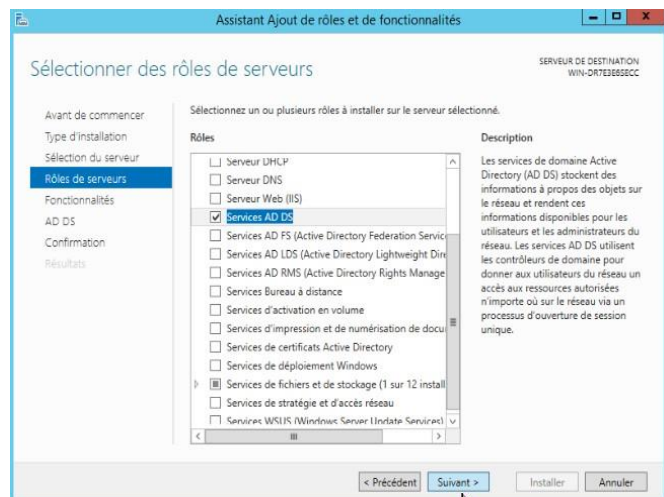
Assistant Ajout de rôles et de fonctionnalités

Sélectionner des rôles de serveurs

SERVEUR DE DESTINATION
WIN-DR7E3E85ECC

Avant de commencer
Type d'installation
Sélection du serveur
Rôles de serveurs
Fonctionnalités
AD DS
Confirmation
Résultats

Sélectionnez un ou plusieurs rôles à installer sur le serveur sélectionné.

Rôles

Serveur DHCP
Serveur DNS
Serveur Web (IIS)
Services AD DS
Services AD FS (Active Directory Federation Servic
Services AD LDS (Active Directory Lightweight Dire
Services AD RMS (Active Directory Rights Manage
Services Bureau à distance
Services d'activation en volume
Services d'impression et de numérisation de docu
Services de certificats Active Directory
Services de déploiement Windows
Services de fichiers et de stockage (1 sur 12 install
Services de stratégie et d'accès réseau
Services WSUS (Windows Server Update Services)

Description

Les services de domaine Active Directory (AD DS) stockent des informations à propos des objets sur le réseau et rendent ces informations disponibles pour les utilisateurs et les administrateurs du réseau. Les services AD DS utilisent les contrôleurs de domaine pour donner aux utilisateurs du réseau un accès aux ressources autorisées n'importe où sur le réseau via un processus d'ouverture de session unique.

< Précédent
Suivant >
Installer
Annuler